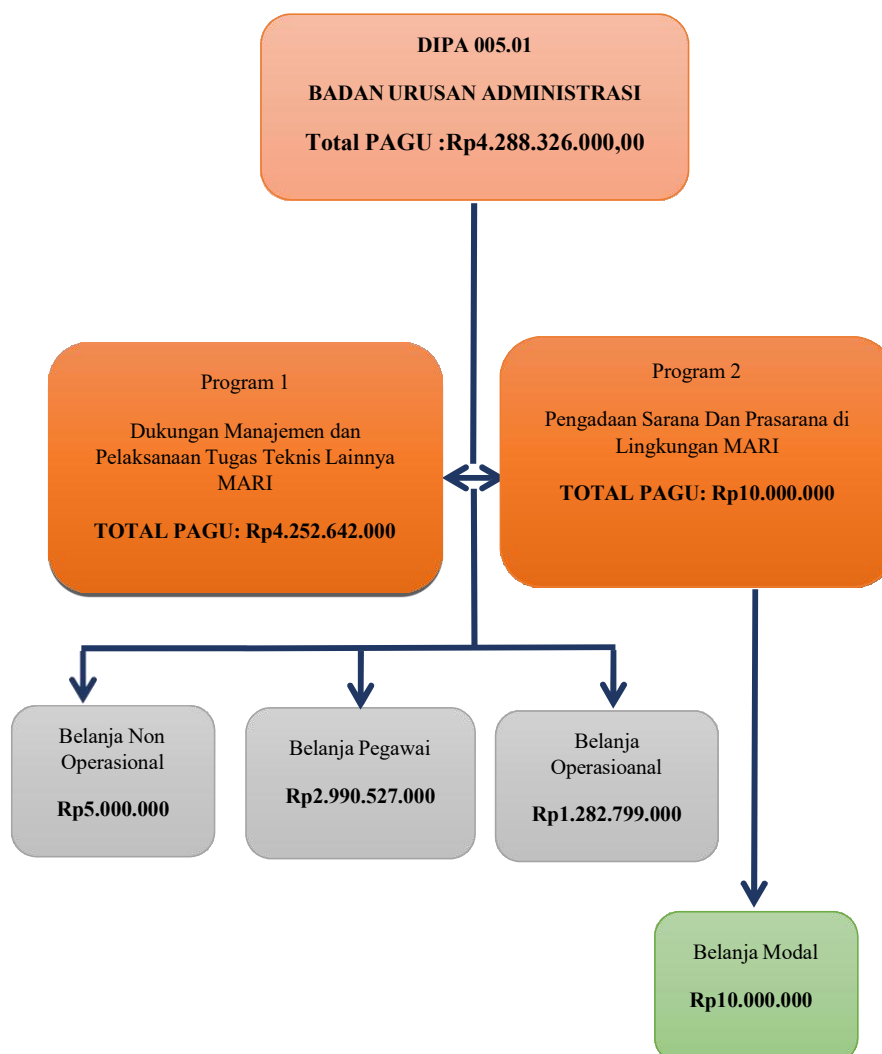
DIPA 005.01

BADAN URUSAN ADMINISTRASI

Total PAGU :Rp4.288.326.000,00

Program 1

Dukungan Manajemen dan Pelaksanaan Tugas Teknis Lainnya MARI

TOTAL PAGU: Rp4.252.642.000

Program 2

Pengadaan Sarana Dan Prasarana di Lingkungan MARI

TOTAL PAGU: Rp10.000.000

Belanja Non Operasional

Rp5.000.000

Belanja Pegawai

Rp2.990.527.000

Belanja Operasioanal

Rp1.282.799.000

Belanja Modal

Rp10.000.000